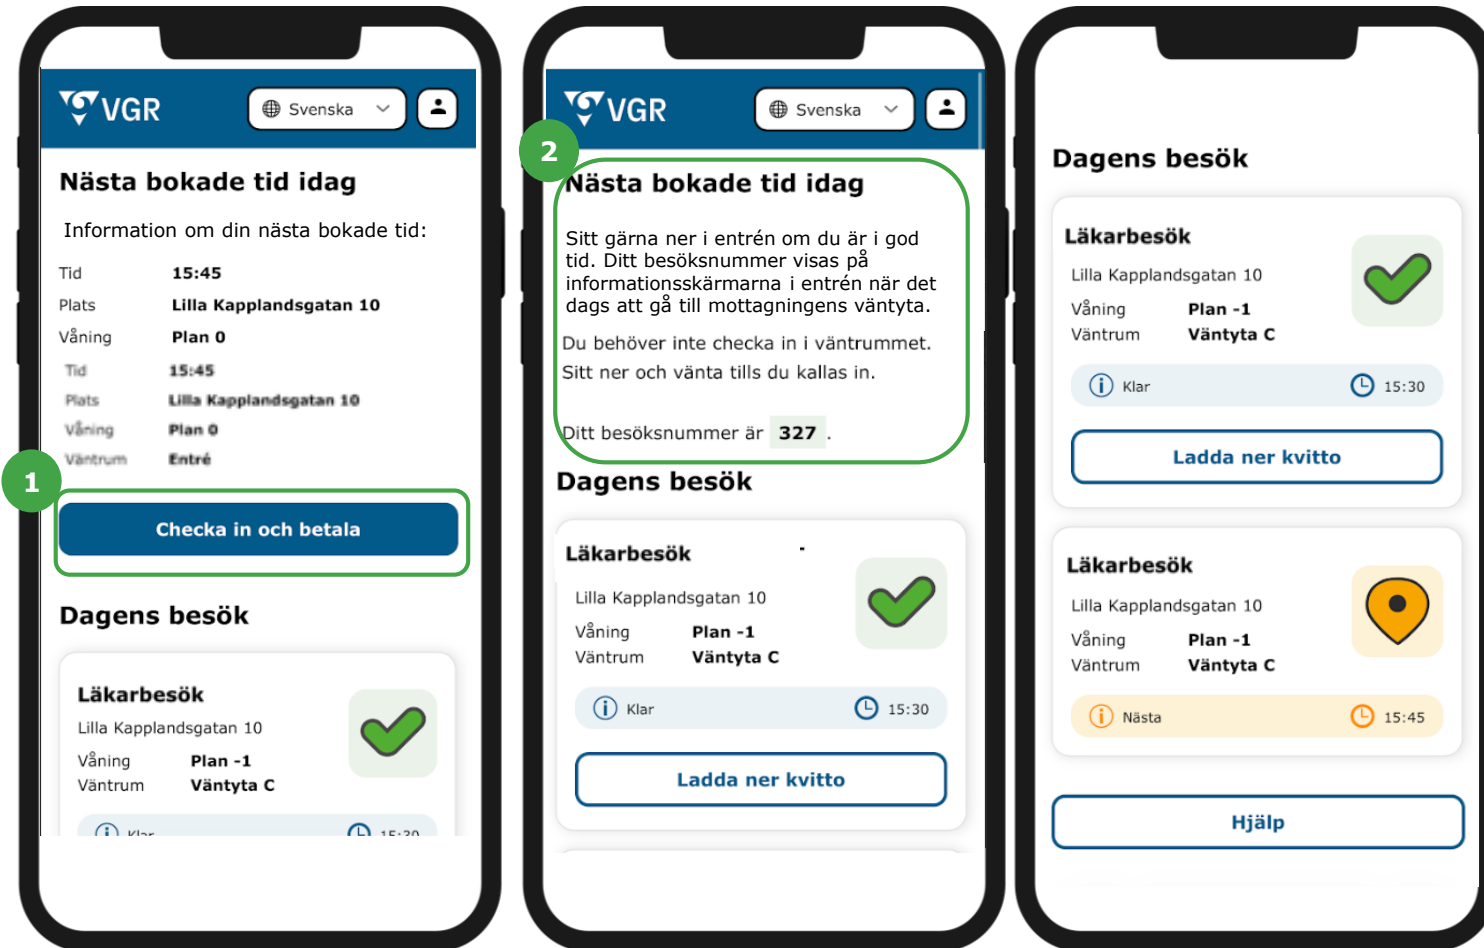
VGR Svenska

Nästa bokade tid idag

Information om din nästa bokade tid:

Tid 15:45
Plats Lilla Kapplandsgatan 10
Våning Plan 0
Tid 15:45
Plats Lilla Kapplandsgatan 10
Våning Plan 0
Väntrum Entré

1

Checka in och betala

Dagens besök

Läkarbesök
Lilla Kapplandsgatan 10
Våning Plan -1
Väntrum Väntyta C
Klar 15:30

VGR Svenska

2

Nästa bokade tid idag

Sitt gärna ner i entrén om du är i god tid. Ditt besöksnummer visas på informationsskärmarna i entrén när det dags att gå till mottagningens väntyta.

Du behöver inte checka in i väntrummet.

Sitt ner och vänta tills du kallas in.

Ditt besöksnummer är 327 .

Dagens besök

Läkarbesök
Lilla Kapplandsgatan 10
Våning Plan -1
Väntrum Väntyta C
Klar 15:30

Ladda ner kvitto

Dagens besök

Läkarbesök
Lilla Kapplandsgatan 10
Våning Plan -1
Väntrum Väntyta C
Klar 15:30

Ladda ner kvitto

Läkarbesök
Lilla Kapplandsgatan 10
Våning Plan -1
Väntrum Väntyta C
Nästa 15:45

Hjälp